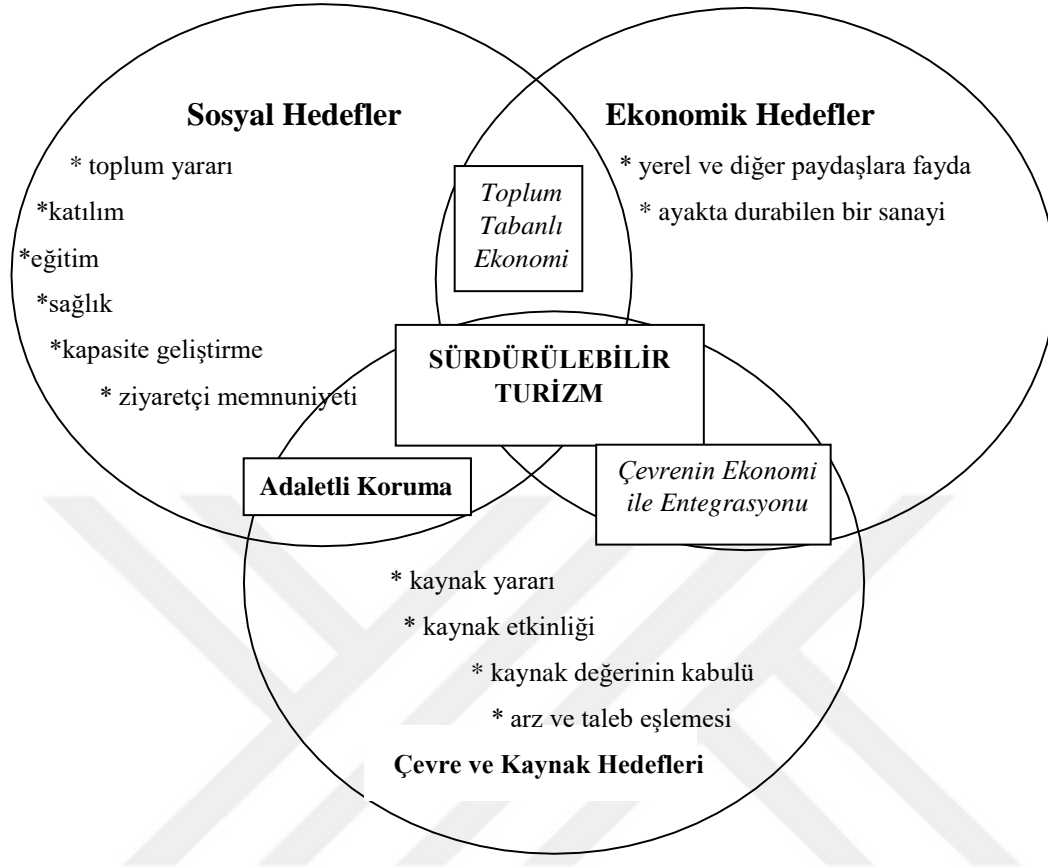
Sosyal Hedefler

* toplum yararı

*katılım

*eğitim

*sağlık

*kapasite geliştirme

* ziyaretçi memnuniyeti

Ekonomik Hedefler

* yerel ve diğer paydaşlara fayda

* ayakta durabilen bir sanayi

Toplum Tabanlı Ekonomi

SÜRDÜRÜLEBİLİR TURİZM

Adaletli Koruma

Çevrenin Ekonomi ile Entegrasyonu

* kaynak yararı

* kaynak etkinliği

* kaynak değerinin kabulü

* arz ve taleb eşlemesi

Çevre ve Kaynak Hedefleri